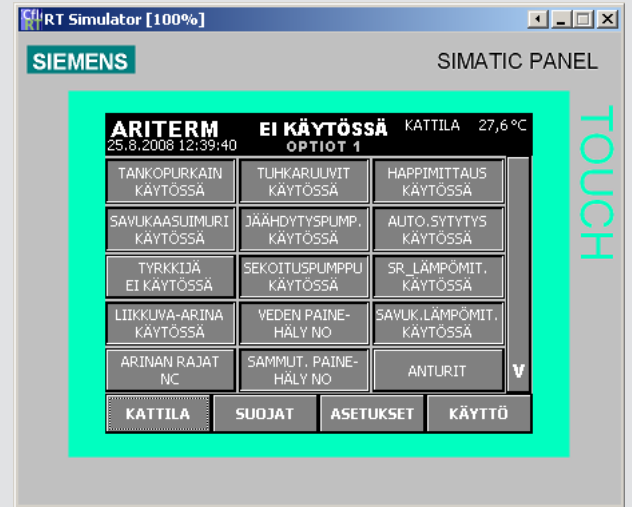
RT Simulator [100%]

SIEMENS

SIMATIC PANEL

TOUCH

ARITERM
25.8.2008 12:39:40

EI KÄYTÖSSÄ
OPTIOT 1

KATTILA 27,6 °C

| | | |
|---|---|---|
| TANKOPURKAIN KÄYTÖSSÄ | TUHKARUUVIT KÄYTÖSSÄ | HAPPIMITTAUS KÄYTÖSSÄ |
| SAVUKAASUIMURI KÄYTÖSSÄ | JÄÄHDYTYSPUMP. KÄYTÖSSÄ | AUTO.SYTYTYS KÄYTÖSSÄ |
| TYRKKIJÄ EI KÄYTÖSSÄ | SEKOITUSPUMPPU KÄYTÖSSÄ | SR_LÄMPÖMIT. KÄYTÖSSÄ |
| LIIKKUVA-ARINA KÄYTÖSSÄ | VEDEN PAINE-HÄLY NO | SAVUK.LÄMPÖMIT. KÄYTÖSSÄ |
| ARINAN RAJAT NC | SAMMUT. PAINE-HÄLY NO | ANTURIT |

V

KATTILA
SUOJAT
ASETUKSET
KÄYTTÖ